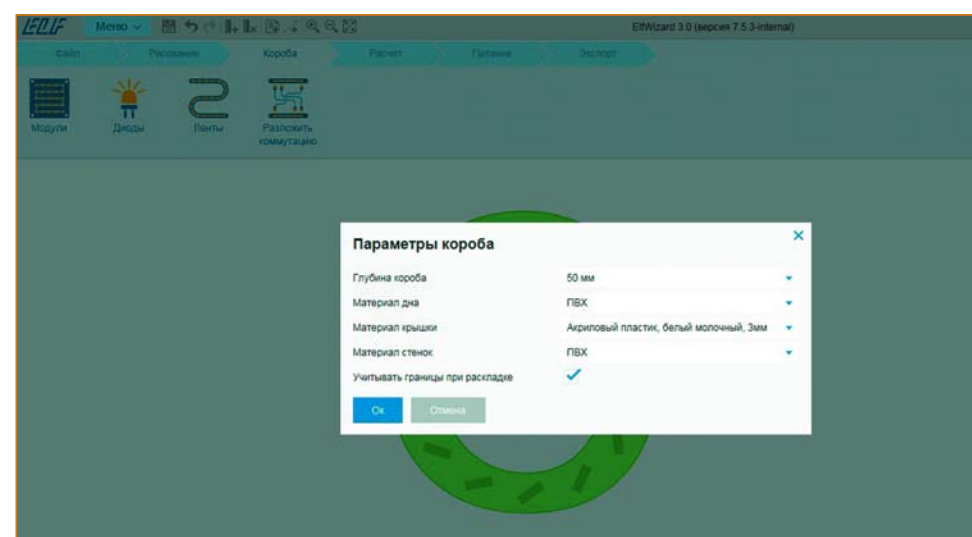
ELF Меню

ElfWizard 3.0 (версия 7.5.3-internal)

Файл | Рисование | Короба | Расчет | Питание | Экспорт

Модули | Диоды | Ленты | Разложить коммутацию

Параметры короба

×

| | |
|---|---|
| Глубина короба | 50 мм |
| Материал дна | ПВХ |
| Материал крышки | Акриловый пластик, белый молочный, 3мм |
| Материал стенок | ПВХ |
| Учитывать границы при раскладке | ✓ |

Ок | Отмена